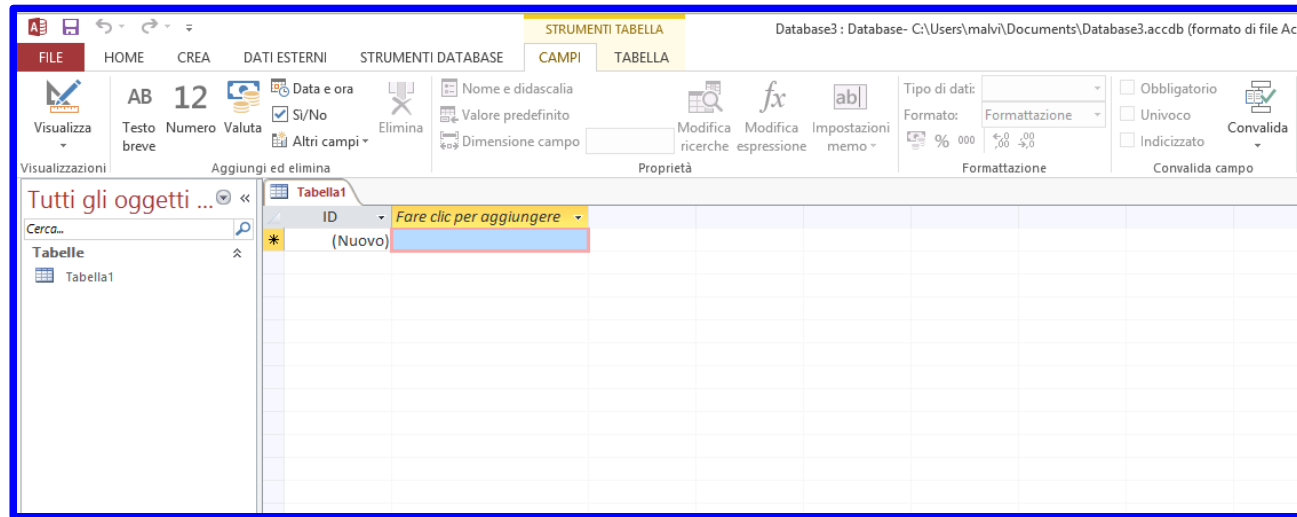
STRUMENTI TABELLA

Database3 : Database- C:\Users\malvi\Documents\Database3.accdb (formato di file Ac

FILE HOME CREA DATI ESTERNI STRUMENTI DATABASE CAMPI TABELLA

Visualizza
Visualizzazioni

AB Testo breve
12 Numero
Valuta
Data e ora
Sì/No
Altri campi
Elimina
Aggiungi ed elimina

Nome e didascalia
Valore predefinito
Dimensione campo
Modifica ricerche
Modifica espressione
Impostazioni memo
Proprietà

Tipo di dati:
Formato: Formattazione
% 000
Formattazione

Obbligatorio
Univoco
Indicizzato
Convalida
Convalida campo

Tutti gli oggetti ...
Cerca...
Tabelle
Tabella1

Tabella1

| ID | Fare clic per aggiungere |
|---|---|
| (Nuovo) | |